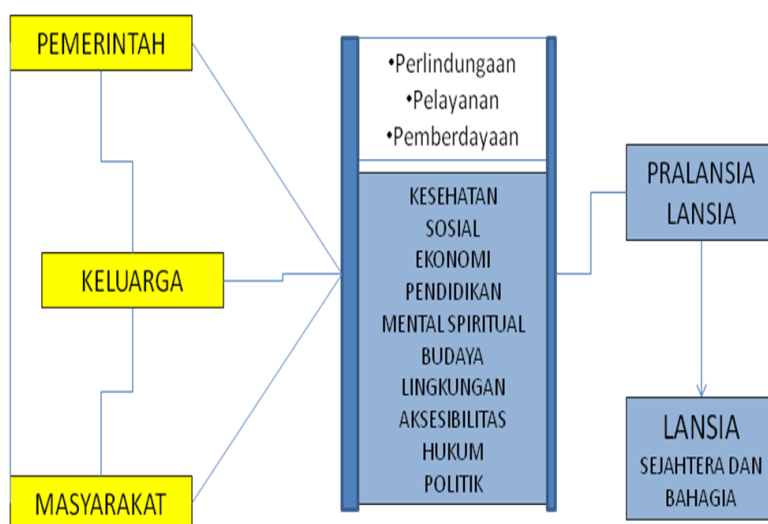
PEMERINTAH

KELUARGA

MASYARAKAT

•Perlindungaan
•Pelayanan
•Pemberdayaan

KESEHATAN
SOSIAL
EKONOMI
PENDIDIKAN
MENTAL SPIRITUAL
BUDAYA
LINGKUNGAN
AKSESIBILITAS
HUKUM
POLITIK

PRALANSIA
LANSIA

LANSIA
SEJAHTERA DAN
BAHAGIA